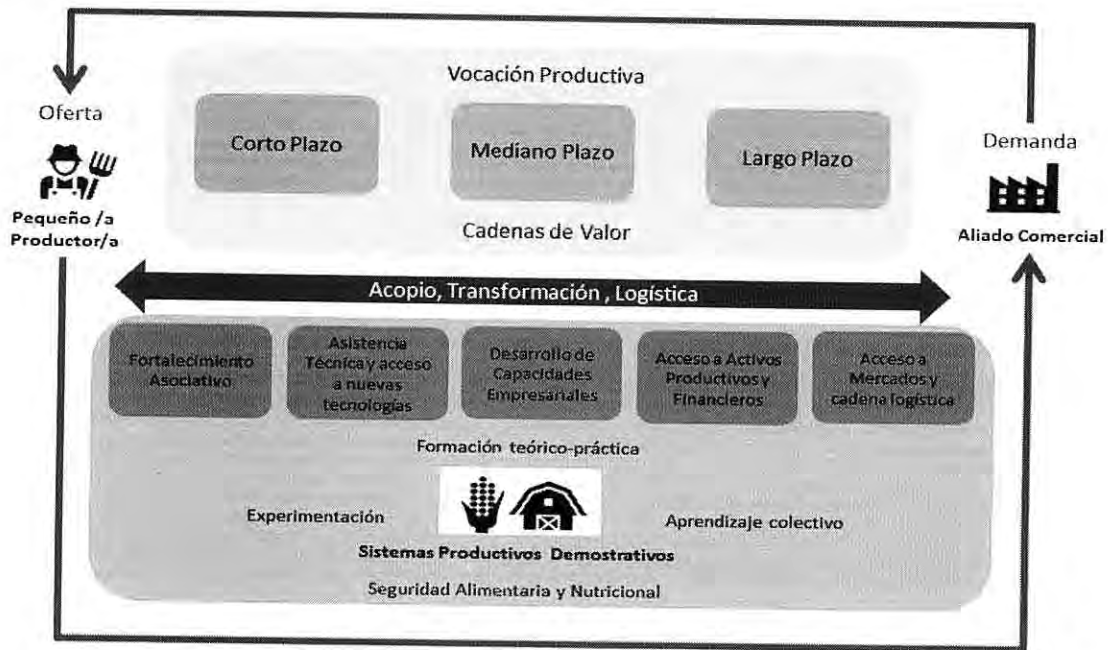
Oferta

Pequeño /a
Productor/a

Vocación Productiva

Corto Plazo

Mediano Plazo

Largo Plazo

Cadenas de Valor

Demanda

Aliado Comercial

Acopio, Transformación , Logística

Fortalecimiento Asociativo

Asistencia Técnica y acceso a nuevas tecnologías

Desarrollo de Capacidades Empresariales

Acceso a Activos Productivos y Financieros

Acceso a Mercados y cadena logística

Formación teórico-práctica

Experimentación

Aprendizaje colectivo

Sistemas Productivos Demostrativos

Seguridad Alimentaria y Nutricional